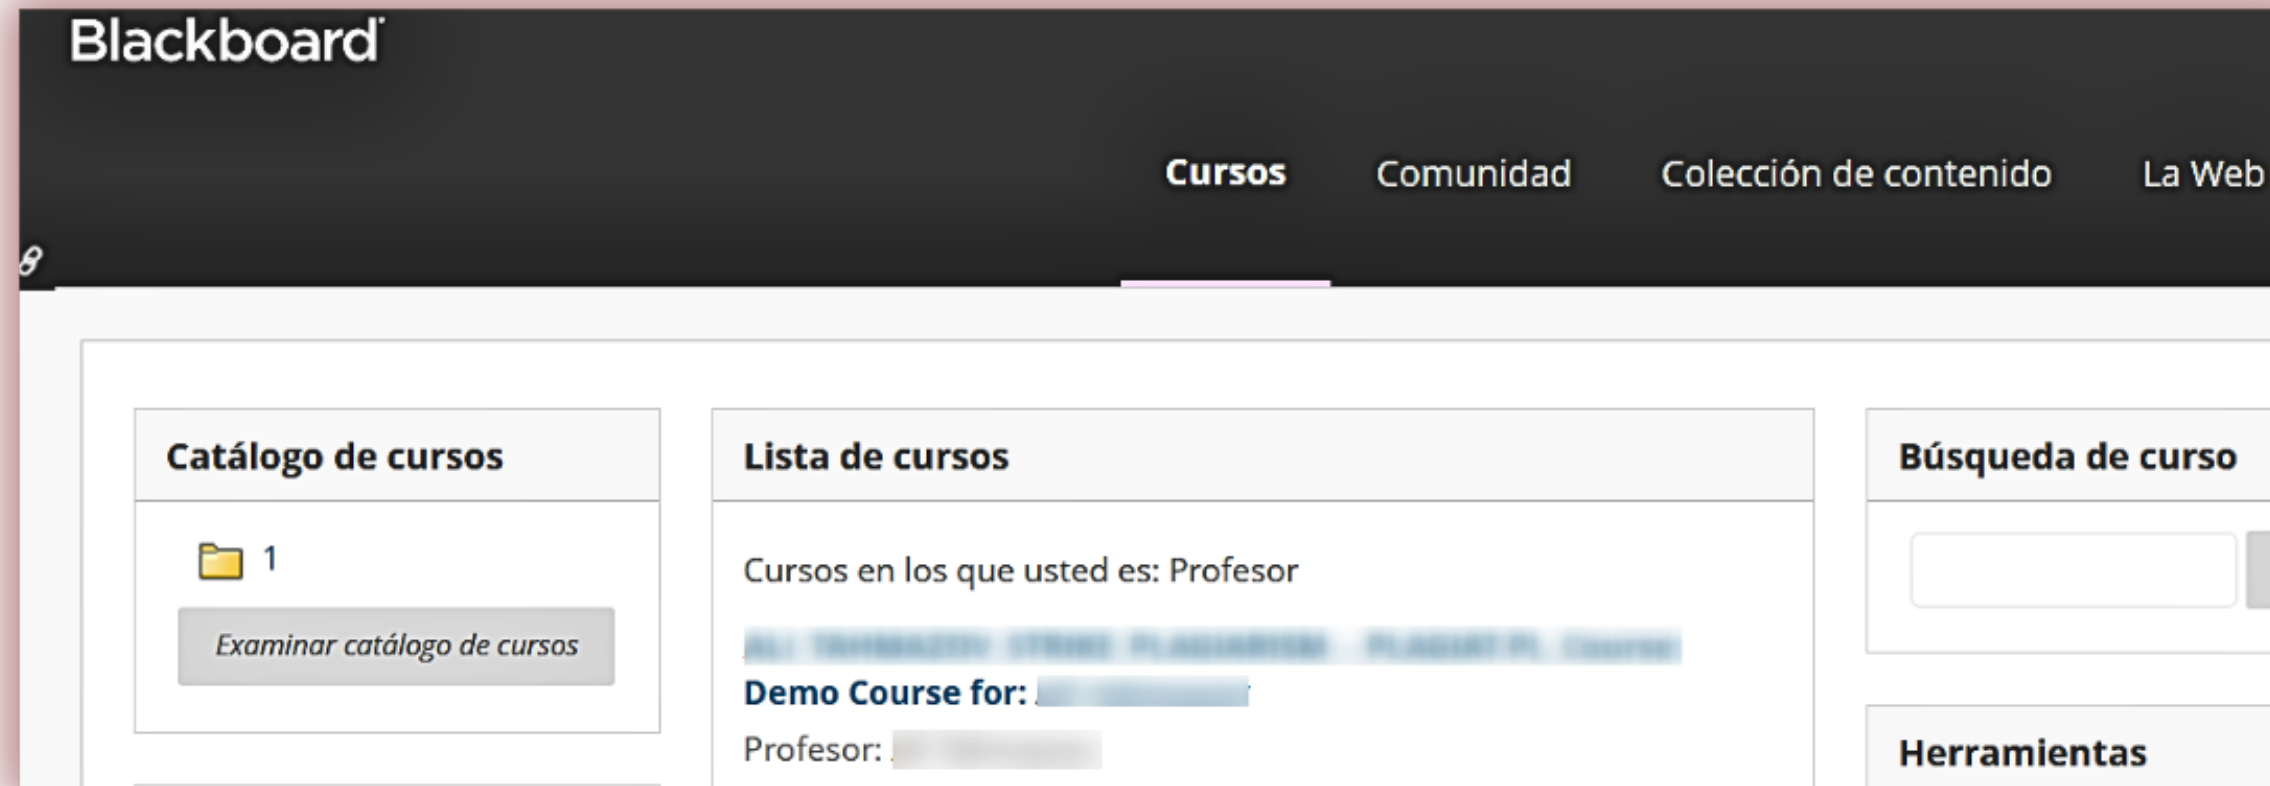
Blackboard

Cursos Comunidad Colección de contenido La Web

Catálogo de cursos

1

Examinar catálogo de cursos

Lista de cursos

Cursos en los que usted es: Profesor

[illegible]

Demo Course for: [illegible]

Profesor: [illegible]

Búsqueda de curso

Herramientas